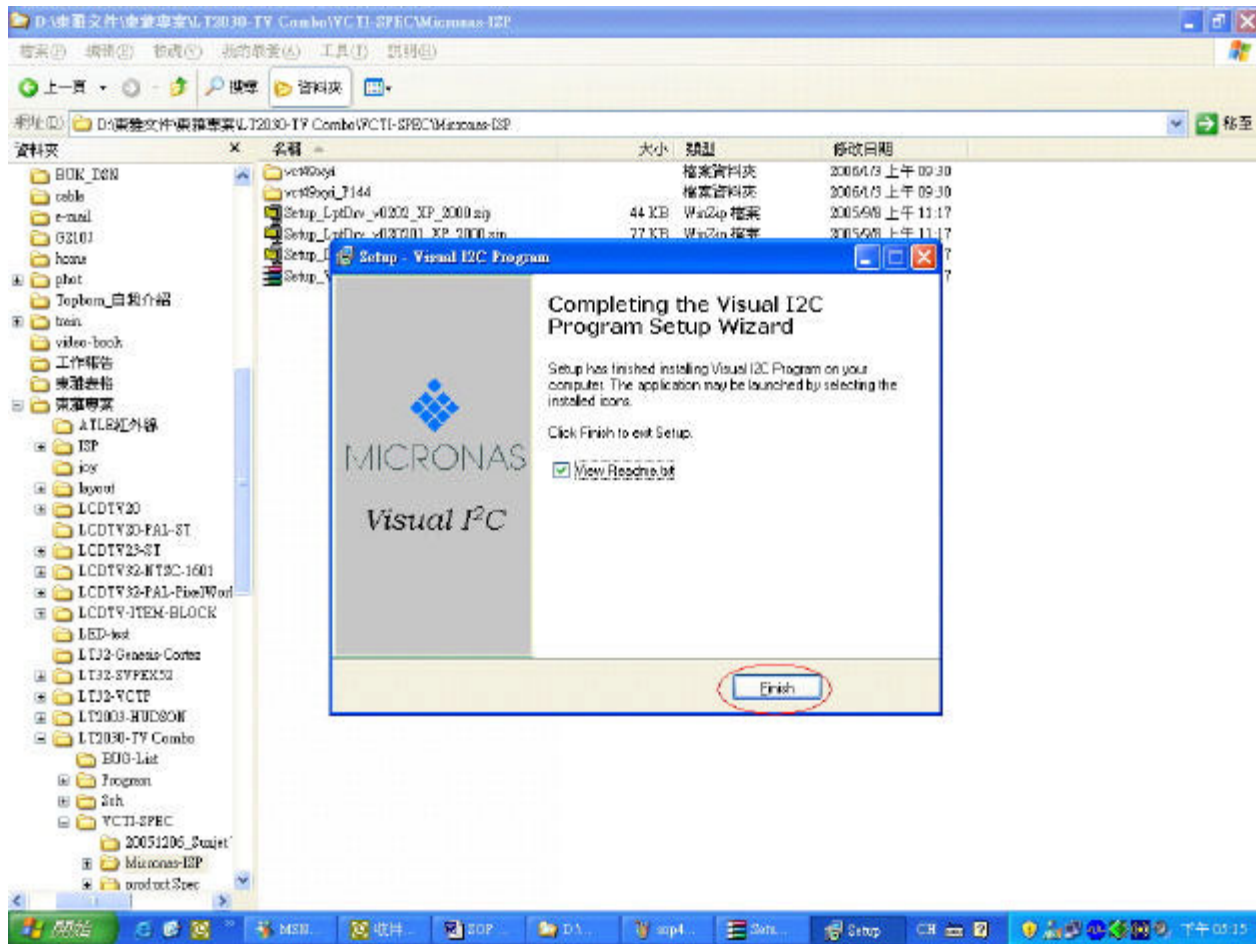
D:\東雅文件\東雅專案\LT2030-TV Combo\VCTI-SPEC\Micronas-ISP

檔案(F) 編輯(E) 檢視(V) 我的最愛(A) 工具(T) 說明(H)

上一頁 搜尋 資料夾

網址(D) D:\東雅文件\東雅專案\LT2030-TV Combo\VCTI-SPEC\Micronas-ISP

移至

資料夾

BUK_DSN
cable
e-mail
G3101
home
phot
Topborn_自我介紹
train
video-book
工作報告
東雅表格
東雅專案
ATLE紅外線
ISP
joy
layout
LCDTV20
LCDTV20-PAL-ST
LCDTV23-ST
LCDTV32-NTSC-1601
LCDTV32-PAL-PixelWorl
LCDTV-ITEM-BLOCK
LED-test
LTJ2-Genesis-Cortez
LT32-SYPEX52
LTJ2-VCTP
LT2003-HUDSON
LT2030-TV Combo
BUG-List
Program
Sch
VCTI-SPEC
20051206_Sunjet
Micronas-ISP
product Spec

| 名稱 | 大小 | 類型 | 修改日期 |
|---|---|---|---|
| vct49xyi | | 檔案資料夾 | 2006/1/3 上午 09:30 |
| vct49xyi_T144 | | 檔案資料夾 | 2006/1/3 上午 09:30 |
| Setup_LptDrv_v0202_XP_2000.zip | 44 KB | WinZip 檔案 | 2005/9/8 上午 11:17 |
| Setup_LptDrv_v020101_XP_2000.zip | 77 KB | WinZip 檔案 | 2005/9/8 上午 11:17 |
| Setup_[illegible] | | | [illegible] |
| Setup_V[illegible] | | | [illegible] |

Setup - Visual I2C Program

MICRONAS

Visual $I^2C$

Completing the Visual I2C Program Setup Wizard

Setup has finished installing Visual I2C Program on your computer. The application may be launched by selecting the installed icons.

Click Finish to exit Setup.

View Readme.txt

Finish

開始 MSN... 收件... SOP... D:\... sop4... Setu... Setup CH 下午 05:15